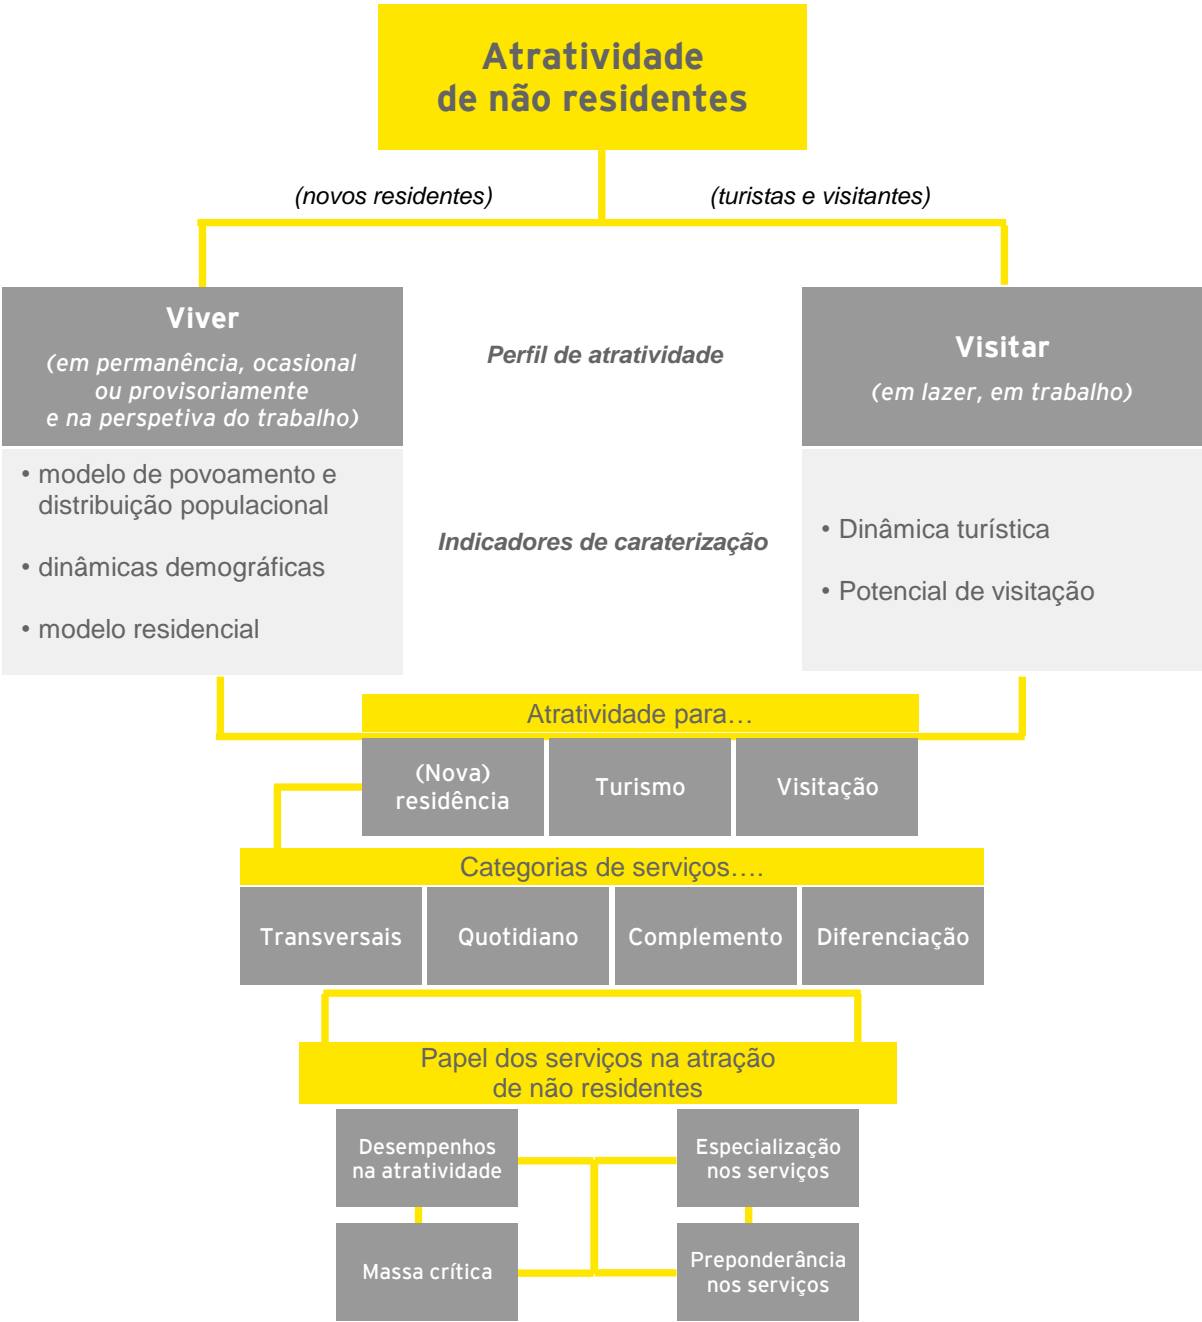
Atratividade de não residentes

(novos residentes)

(turistas e visitantes)

Viver

(em permanência, ocasional ou provisoriamente e na perspetiva do trabalho)

Perfil de atratividade

Visitar

(em lazer, em trabalho)

• modelo de povoamento e distribuição populacional

• dinâmicas demográficas

• modelo residencial

Indicadores de caraterização

• Dinâmica turística

• Potencial de visitação

Atratividade para…

(Nova) residência

Turismo

Visitação

Categorias de serviços….

Transversais

Quotidiano

Complemento

Diferenciação

Papel dos serviços na atração de não residentes

Desempenhos na atratividade

Especialização nos serviços

Massa crítica

Preponderância nos serviços